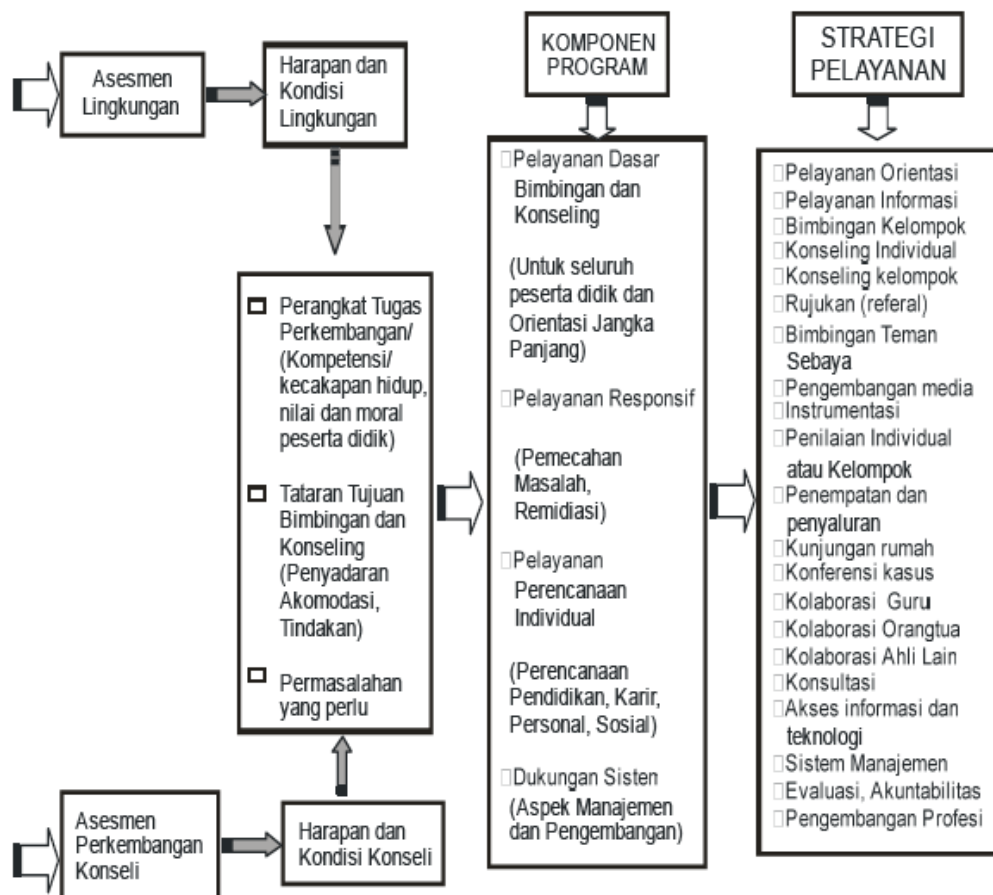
Asesmen Lingkungan

Harapan dan Kondisi Lingkungan

Perangkat Tugas Perkembangan/ (Kompetensi/ kecakapan hidup, nilai dan moral peserta didik)

Tataran Tujuan Bimbingan dan Konseling (Penyadaran Akomodasi, Tindakan)

Permasalahan yang perlu

Asesmen Perkembangan Konseli

Harapan dan Kondisi Konseli

KOMPONEN PROGRAM

Pelayanan Dasar Bimbingan dan Konseling

(Untuk seluruh peserta didik dan Orientasi Jangka Panjang)

Pelayanan Responsif

(Pemecahan Masalah, Remidiasi)

Pelayanan Perencanaan Individual

(Perencanaan Pendidikan, Karir, Personal, Sosial)

Dukungan Sisten (Aspek Manajemen dan Pengembangan)

STRATEGI PELAYANAN

Pelayanan Orientasi
Pelayanan Informasi
Bimbingan Kelompok
Konseling Individual
Konseling kelompok
Rujukan (referal)
Bimbingan Teman Sebaya
Pengembangan media
Instrumentasi
Penilaian Individual atau Kelompok
Penempatan dan penyaluran
Kunjungan rumah
Konferensi kasus
Kolaborasi Guru
Kolaborasi Orangtua
Kolaborasi Ahli Lain
Konsultasi
Akses informasi dan teknologi
Sistem Manajemen
Evaluasi, Akuntabilitas
Pengembangan Profesi